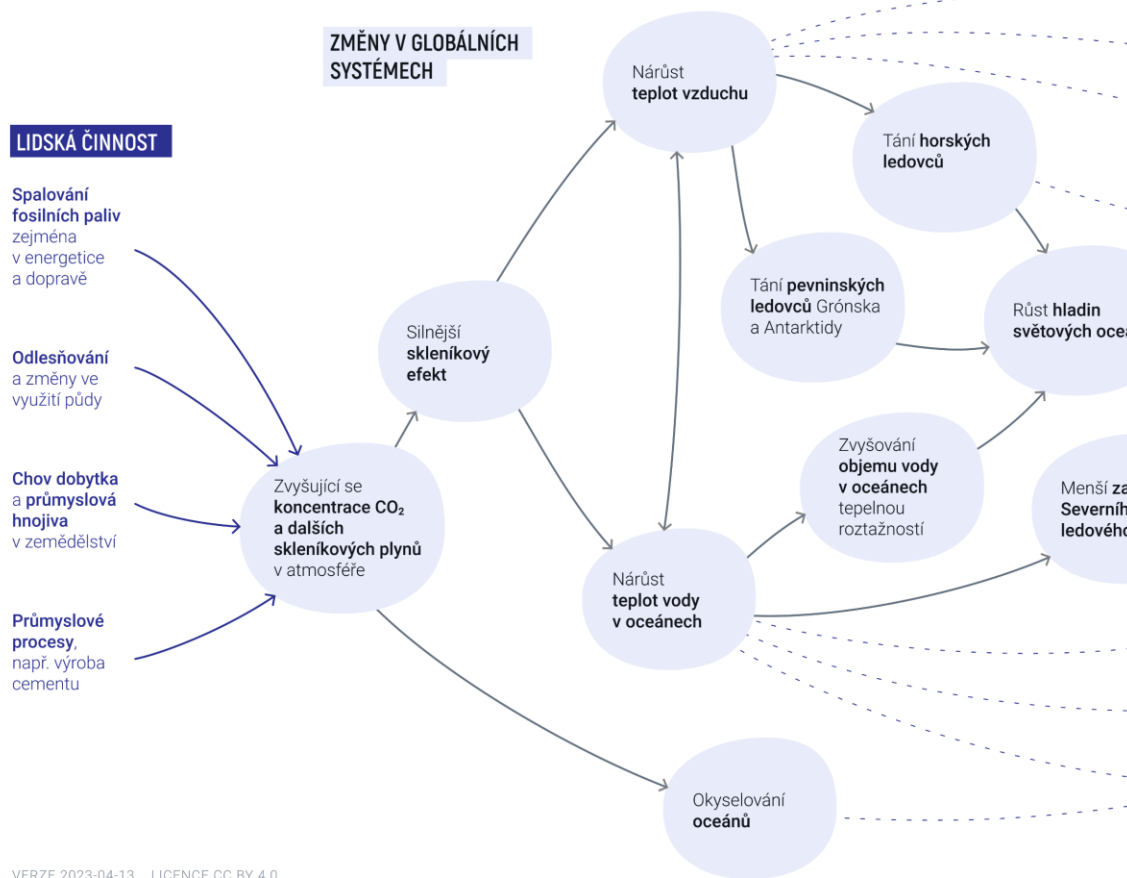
ZMĚNY V GLOBÁLNÍCH SYSTÉMECH

LIDSKÁ ČINNOST

Spalování fosilních paliv zejména v energetice a dopravě

Odlesňování a změny ve využití půdy

Chov dobytka a průmyslová hnojiva v zemědělství

Průmyslové procesy, např. výroba cementu

Zvyšující se koncentrace $CO_2$ a dalších skleníkových plynů v atmosféře

Silnější skleníkový efekt

Nárůst teplot vzduchu

Nárůst teplot vody v oceánech

Okyselování oceánů

Tání horských ledovců

Tání pevninských ledovců Grónska a Antarktidy

Zvyšování objemu vody v oceánech tepelnou roztažností

Růst hladin světových oce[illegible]

Menší za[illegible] Severníh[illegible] ledovéh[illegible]

VERZE 2023-04-13 LICENCE CC BY 4.0